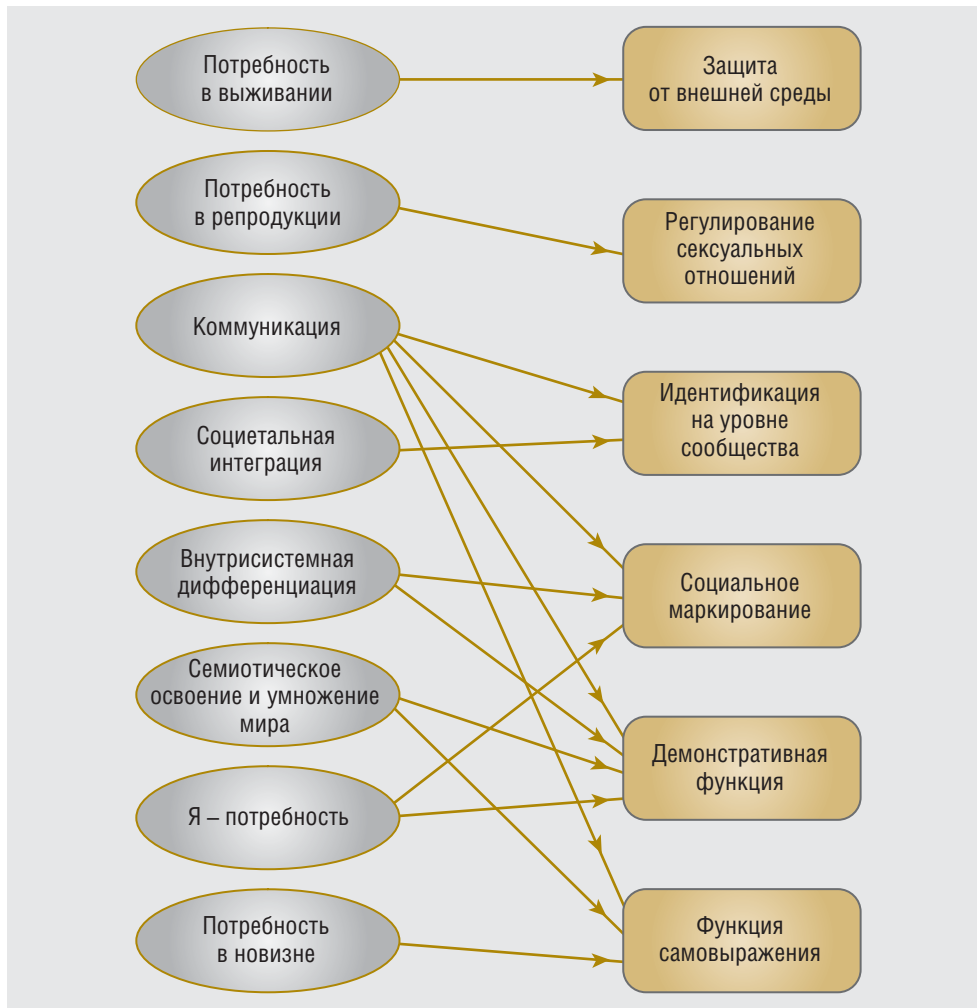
Потребность в выживании

Защита от внешней среды

Потребность в репродукции

Регулирование сексуальных отношений

Коммуникация

Идентификация на уровне сообщества

Социетальная интеграция

Внутрисистемная дифференциация

Социальное маркирование

Семиотическое освоение и умножение мира

Демонстративная функция

Я – потребность

Потребность в новизне

Функция самовыражения